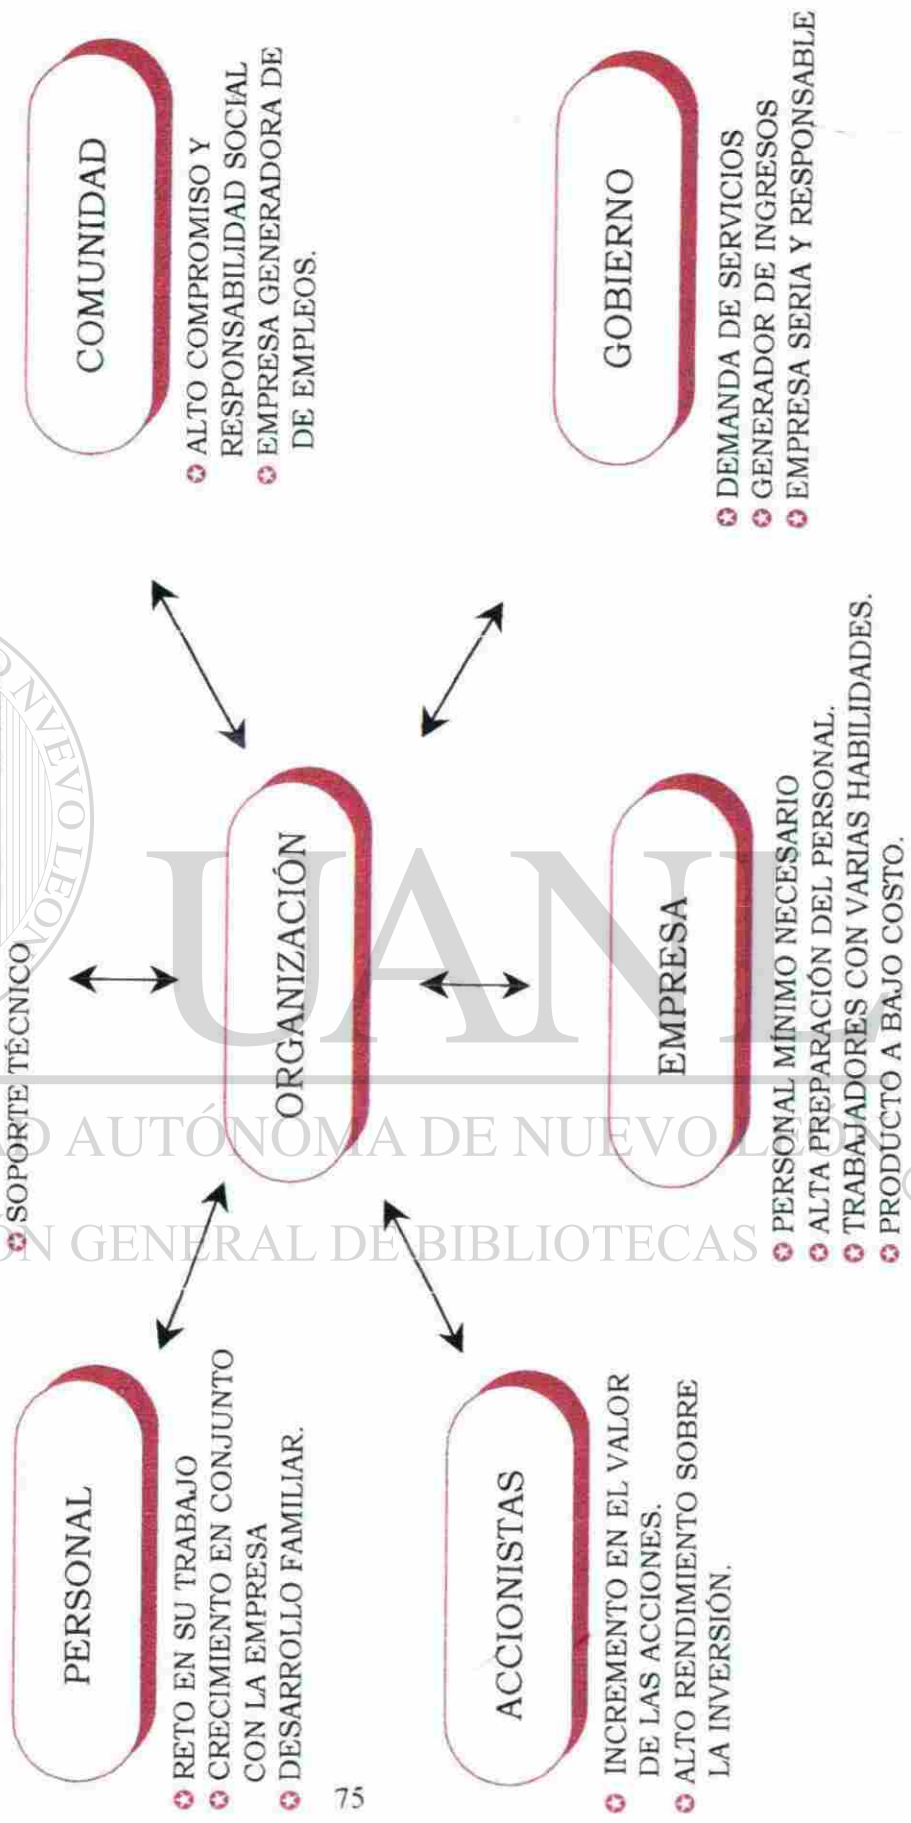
PERSONAL

RETO EN SU TRABAJO
CRECIMIENTO EN CONJUNTO CON LA EMPRESA
DESARROLLO FAMILIAR.

ACCIONISTAS

INCREMENTO EN EL VALOR DE LAS ACCIONES.
ALTO RENDIMIENTO SOBRE LA INVERSIÓN.

SOPORTE TÉCNICO

ORGANIZACIÓN

EMPRESA

PERSONAL MÍNIMO NECESARIO
ALTA PREPARACIÓN DEL PERSONAL.
TRABAJADORES CON VARIAS HABILIDADES.
PRODUCTO A BAJO COSTO.

COMUNIDAD

ALTO COMPROMISO Y RESPONSABILIDAD SOCIAL
EMPRESA GENERADORA DE DE EMPLEOS.

GOBIERNO

DEMANDA DE SERVICIOS
GENERADOR DE INGRESOS
EMPRESA SERIA Y RESPONSABLE

UANL

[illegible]D AUTÓNOMA DE NUEVO LEÓN

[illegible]N GENERAL DE BIBLIOTECAS

75